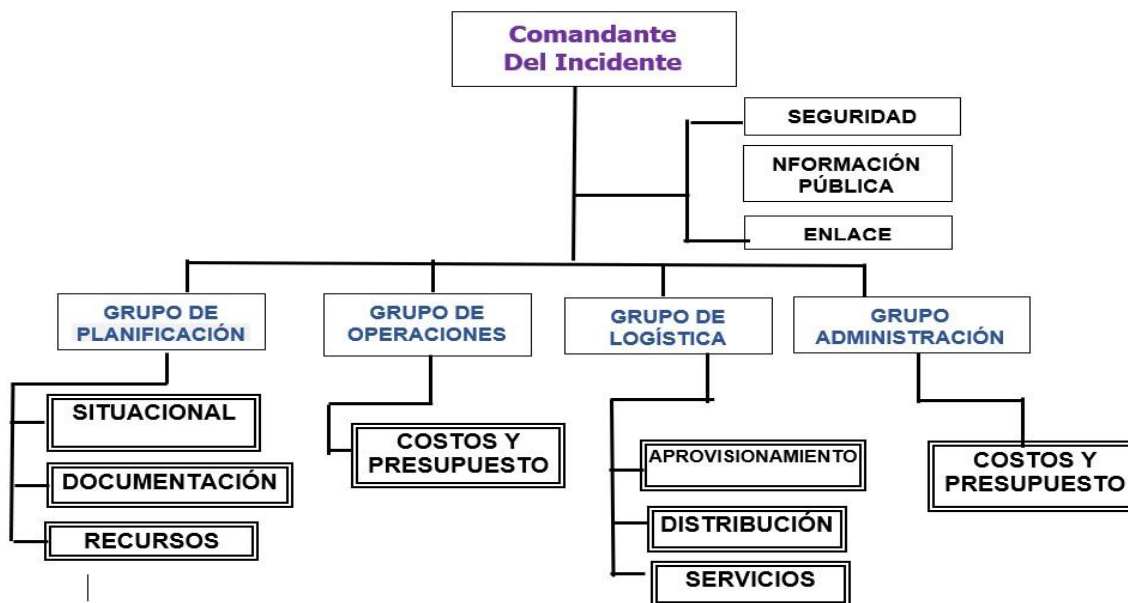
Comandante Del Incidente

SEGURIDAD

NFORMACIÓN PÚBLICA

ENLACE

GRUPO DE PLANIFICACIÓN

SITUACIONAL

DOCUMENTACIÓN

RECURSOS

GRUPO DE OPERACIONES

COSTOS Y PRESUPUESTO

GRUPO DE LOGÍSTICA

APROVISIONAMIENTO

DISTRIBUCIÓN

SERVICIOS

GRUPO ADMINISTRACIÓN

COSTOS Y PRESUPUESTO